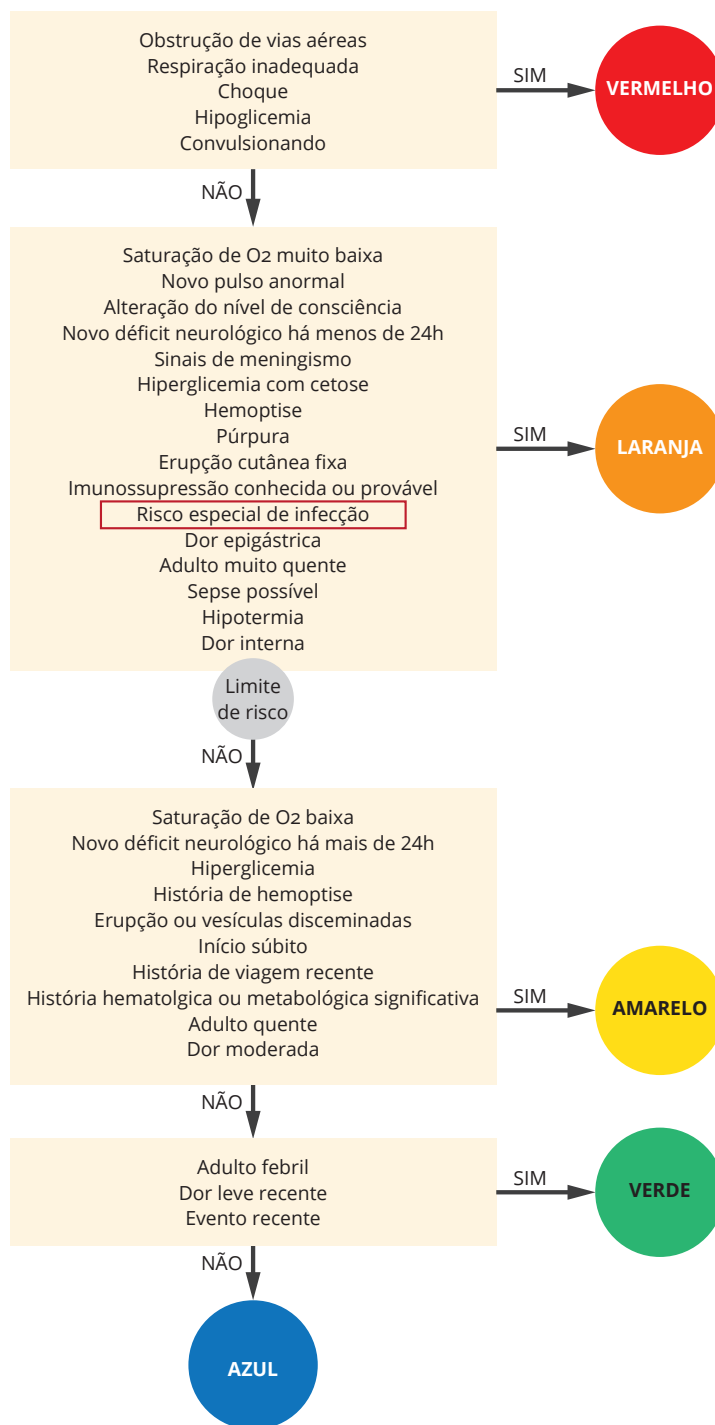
Obstrução de vias aéreas
Respiração inadequada
Choque
Hipoglicemia
Convulsionando

SIM

VERMELHO

NÃO

Saturação de O2 muito baixa
Novo pulso anormal
Alteração do nível de consciência
Novo déficit neurológico há menos de 24h
Sinais de meningismo
Hiperglicemia com cetose
Hemoptise
Púrpura
Erupção cutânea fixa
Imunossupressão conhecida ou provável
Risco especial de infecção
Dor epigástrica
Adulto muito quente
Sepse possível
Hipotermia
Dor interna

SIM

LARANJA

Limite de risco

NÃO

Saturação de O2 baixa
Novo déficit neurológico há mais de 24h
Hiperglicemia
História de hemoptise
Erupção ou vesículas disceminadas
Início súbito
História de viagem recente
História hematolgica ou metabológica significativa
Adulto quente
Dor moderada

SIM

AMARELO

NÃO

Adulto febril
Dor leve recente
Evento recente

SIM

VERDE

NÃO

AZUL